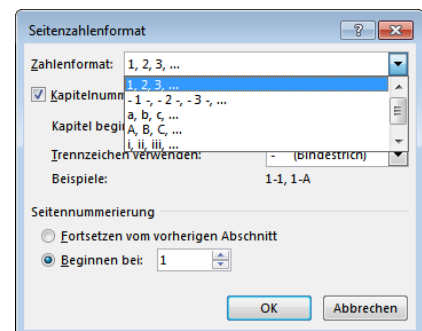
Seitenzahlenformat

?

Zahlenformat: 1, 2, 3, ...

1, 2, 3, ...
- 1 -, - 2 -, - 3 -, ...
a, b, c, ...
A, B, C, ...
i, ii, iii, ...

Kapitelnumm

Kapitel begi

Trennzeichen verwenden: - (Bindestrich)

Beispiele: 1-1, 1-A

Seitennummerierung

Fortsetzen vom vorherigen Abschnitt

Beginnen bei: 1

OK

Abbrechen